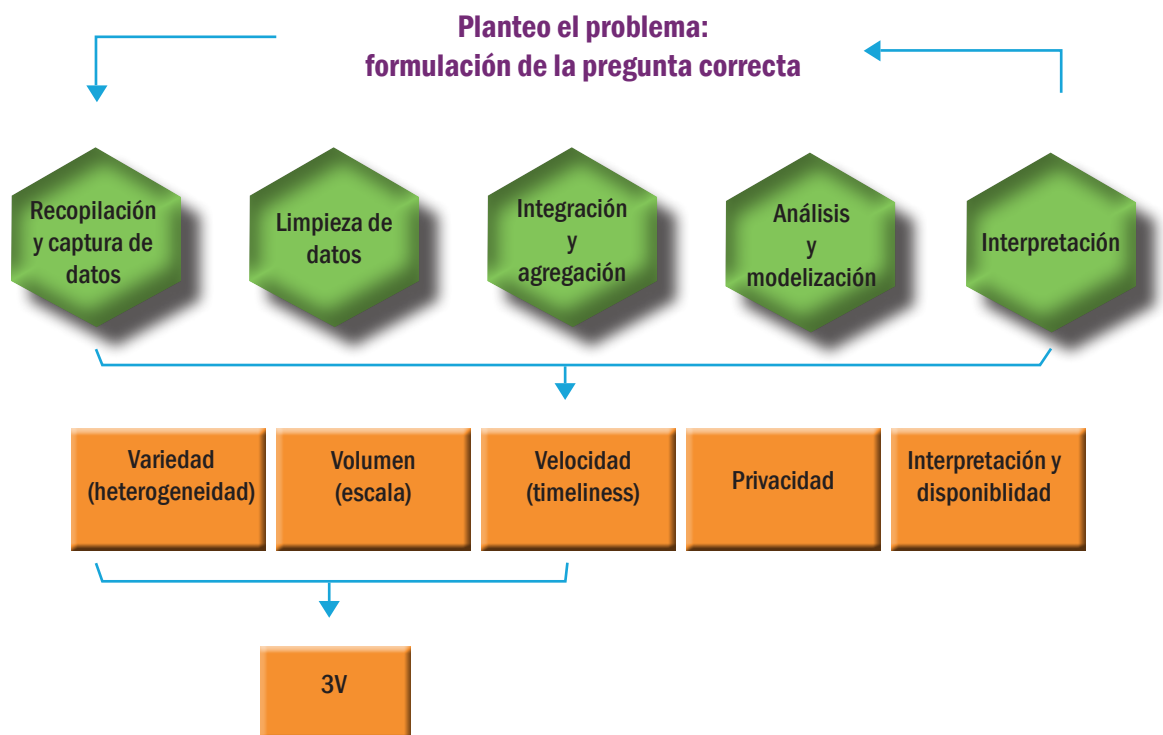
Planteo el problema:
formulación de la pregunta correcta

Recopilación y captura de datos

Limpieza de datos

Integración y agregación

Análisis y modelización

Interpretación

Variedad (heterogeneidad)

Volumen (escala)

Velocidad (timeliness)

Privacidad

Interpretación y disponiblidad

3V